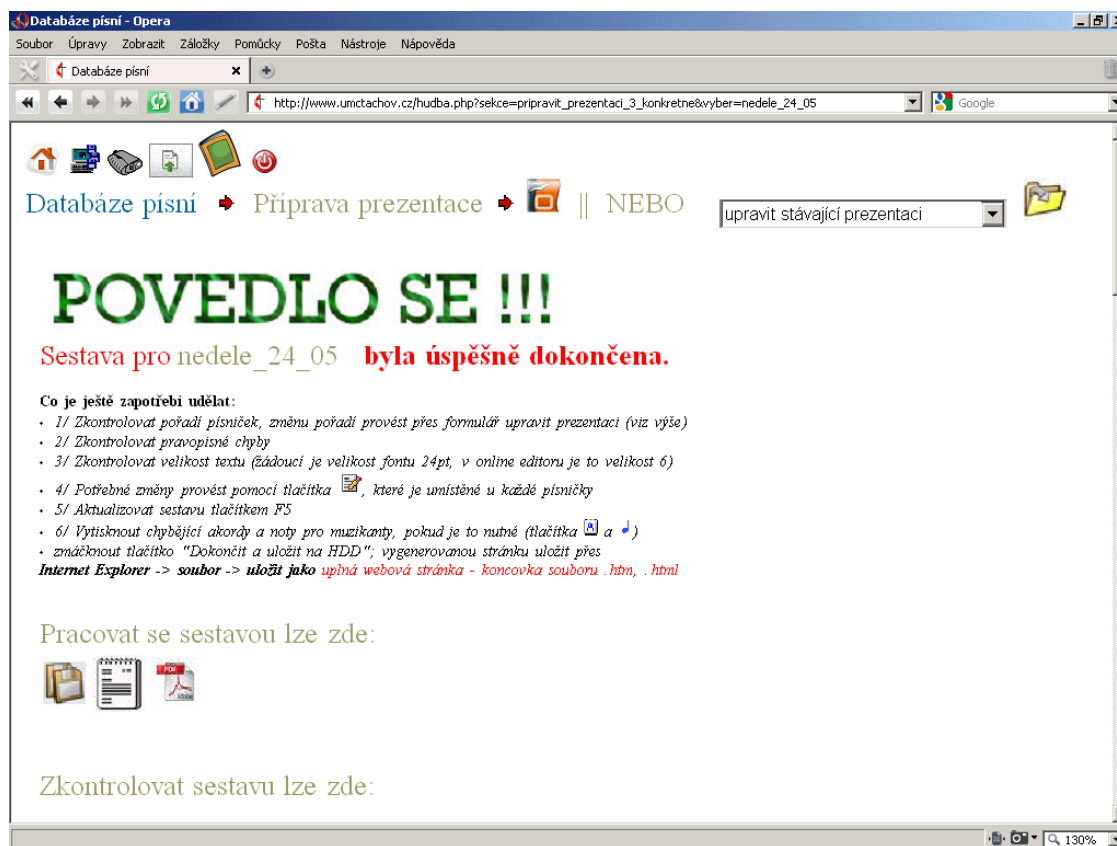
Databáze písní - Opera

Soubor Úpravy Zobrazit Záložky Pomůcky Pošta Nástroje Nápověda

Databáze písní

http://www.umctachov.cz/hudba.php?sekce=pripravit_prezentaci_3_konkretne&vyber=nedele_24_05

Google

Databáze písní Příprava prezentace || NEBO

upravit stávající prezentaci

POVEDLO SE !!!

Sestava pro nedele_24_05 byla úspěšně dokončena.

Co je ještě zapotřebí udělat:
• 1/ Zkontrolovat pořadí písniček, změnu pořadí provést přes formulář upravit prezentaci (viz výše)
• 2/ Zkontrolovat pravopisné chyby
• 3/ Zkontrolovat velikost textu (žádoucí je velikost fontu 24pt, v online editoru je to velikost 6)
• 4/ Potřebné změny provést pomocí tlačítka , které je umístěné u každé písničky
• 5/ Aktualizovat sestavu tlačítkem F5
• 6/ Vytisknout chybějící akordy a noty pro muzikanty, pokud je to nutné (tlačítka a )
• zmáčknout tlačítko "Dokončit a uložit na HDD"; vygenerovanou stránku uložit přes
Internet Explorer -> soubor -> uložit jako uplná webová stránka - koncovka souboru .htm, .html

Pracovat se sestavou lze zde:

Zkontrolovat sestavu lze zde:

130%